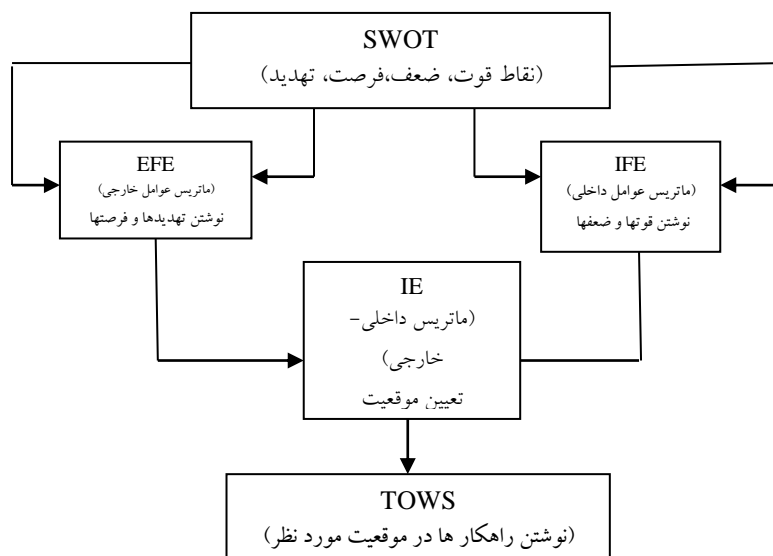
SWOT
(نقاط قوت، ضعف،فرصت، تهدید)

EFE
(ماتریس عوامل خارجی)
نوشتن تهدیدها و فرصتها

IFE
(ماتریس عوامل داخلی)
نوشتن قوتها و ضعفها

IE
(ماتریس داخلی-خارجی)
تعیین موقعیت

TOWS
(نوشتن راهکار ها در موقعیت مورد نظر)